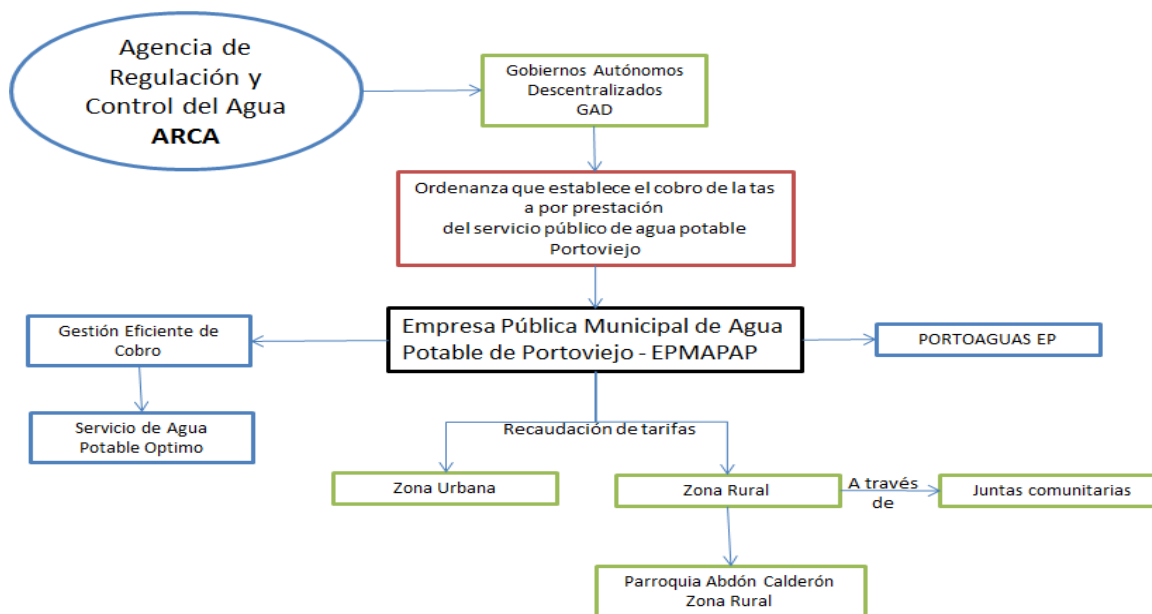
Agencia de Regulación y Control del Agua
ARCA

Gobiernos Autónomos Descentralizados
GAD

Ordenanza que establece el cobro de la tas a por prestación del servicio público de agua potable Portoviejo

Gestión Eficiente de Cobro

Empresa Pública Municipal de Agua Potable de Portoviejo - EPMAPAP

PORTOAGUAS EP

Servicio de Agua Potable Optimo

Recaudación de tarifas

Zona Urbana

Zona Rural

A través de

Juntas comunitarias

Parroquia Abdón Calderón
Zona Rural